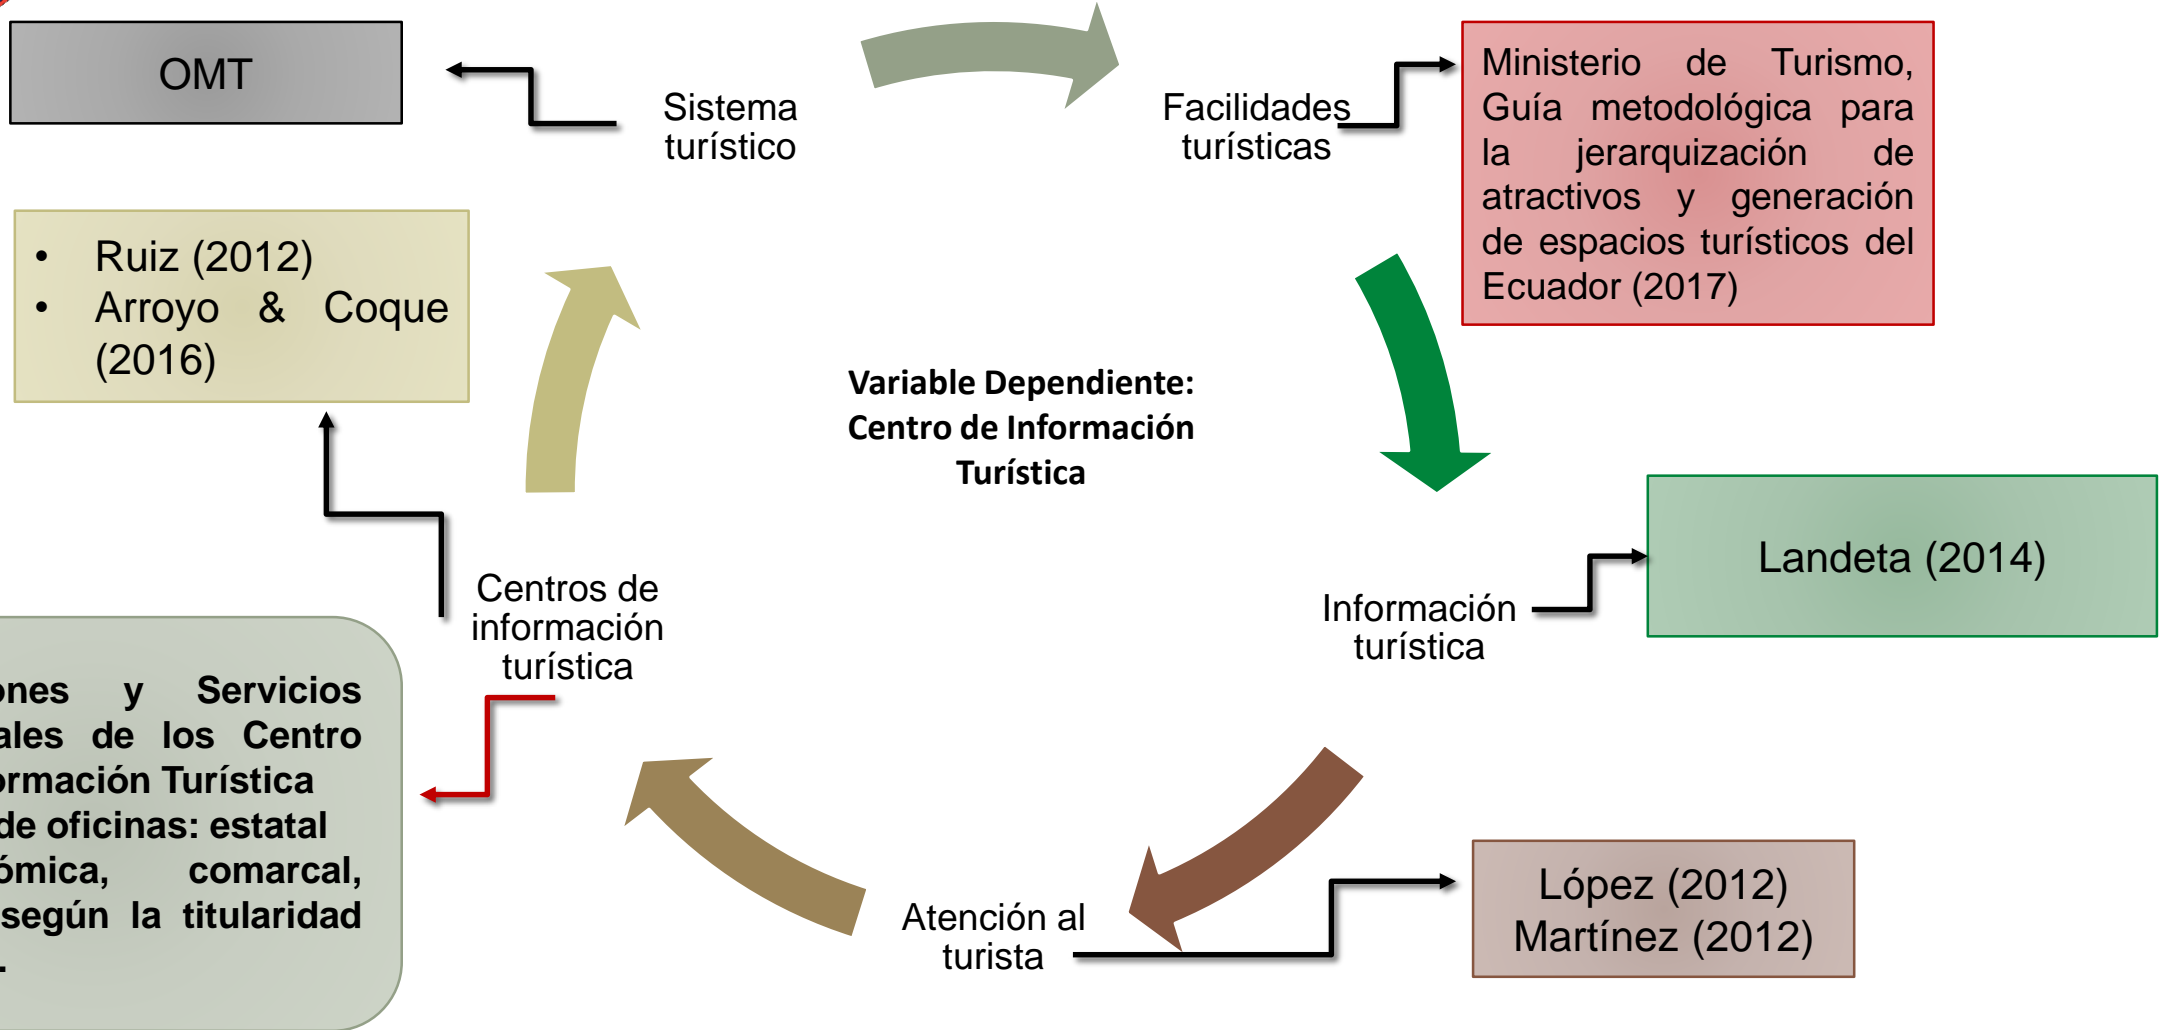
OMT

Sistema turístico

Facilidades turísticas

Ministerio de Turismo, Guía metodológica para la jerarquización de atractivos y generación de espacios turísticos del Ecuador (2017)

• Ruiz (2012)
• Arroyo & Coque (2016)

**Variable Dependiente: Centro de Información Turística**

Landeta (2014)

Información turística

Centros de información turística

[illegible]ones y Servicios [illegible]ales de los Centro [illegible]rmación Turística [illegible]de oficinas: estatal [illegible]ómica, comarcal, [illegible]según la titularidad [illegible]

Atención al turista

López (2012)
Martínez (2012)